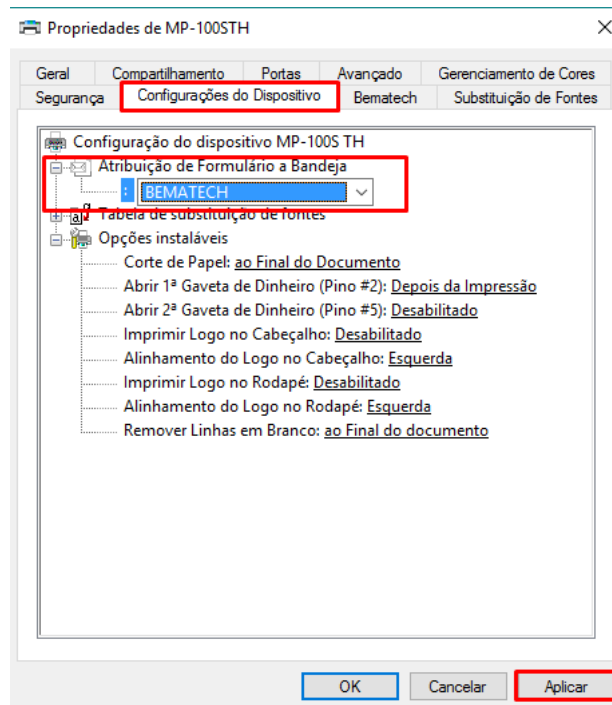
Propriedades de MP-100STH

Geral | Compartilhamento | Portas | Avançado | Gerenciamento de Cores
Segurança | Configurações do Dispositivo | Bematech | Substituição de Fontes

Configuração do dispositivo MP-100S TH
Atribuição de Formulário a Bandeja
: BEMATECH
Tabela de substituição de fontes
Opções instaláveis
Corte de Papel: ao Final do Documento
Abrir 1ª Gaveta de Dinheiro (Pino #2): Depois da Impressão
Abrir 2ª Gaveta de Dinheiro (Pino #5): Desabilitado
Imprimir Logo no Cabeçalho: Desabilitado
Alinhamento do Logo no Cabeçalho: Esquerda
Imprimir Logo no Rodapé: Desabilitado
Alinhamento do Logo no Rodapé: Esquerda
Remover Linhas em Branco: ao Final do documento

OK | Cancelar | Aplicar